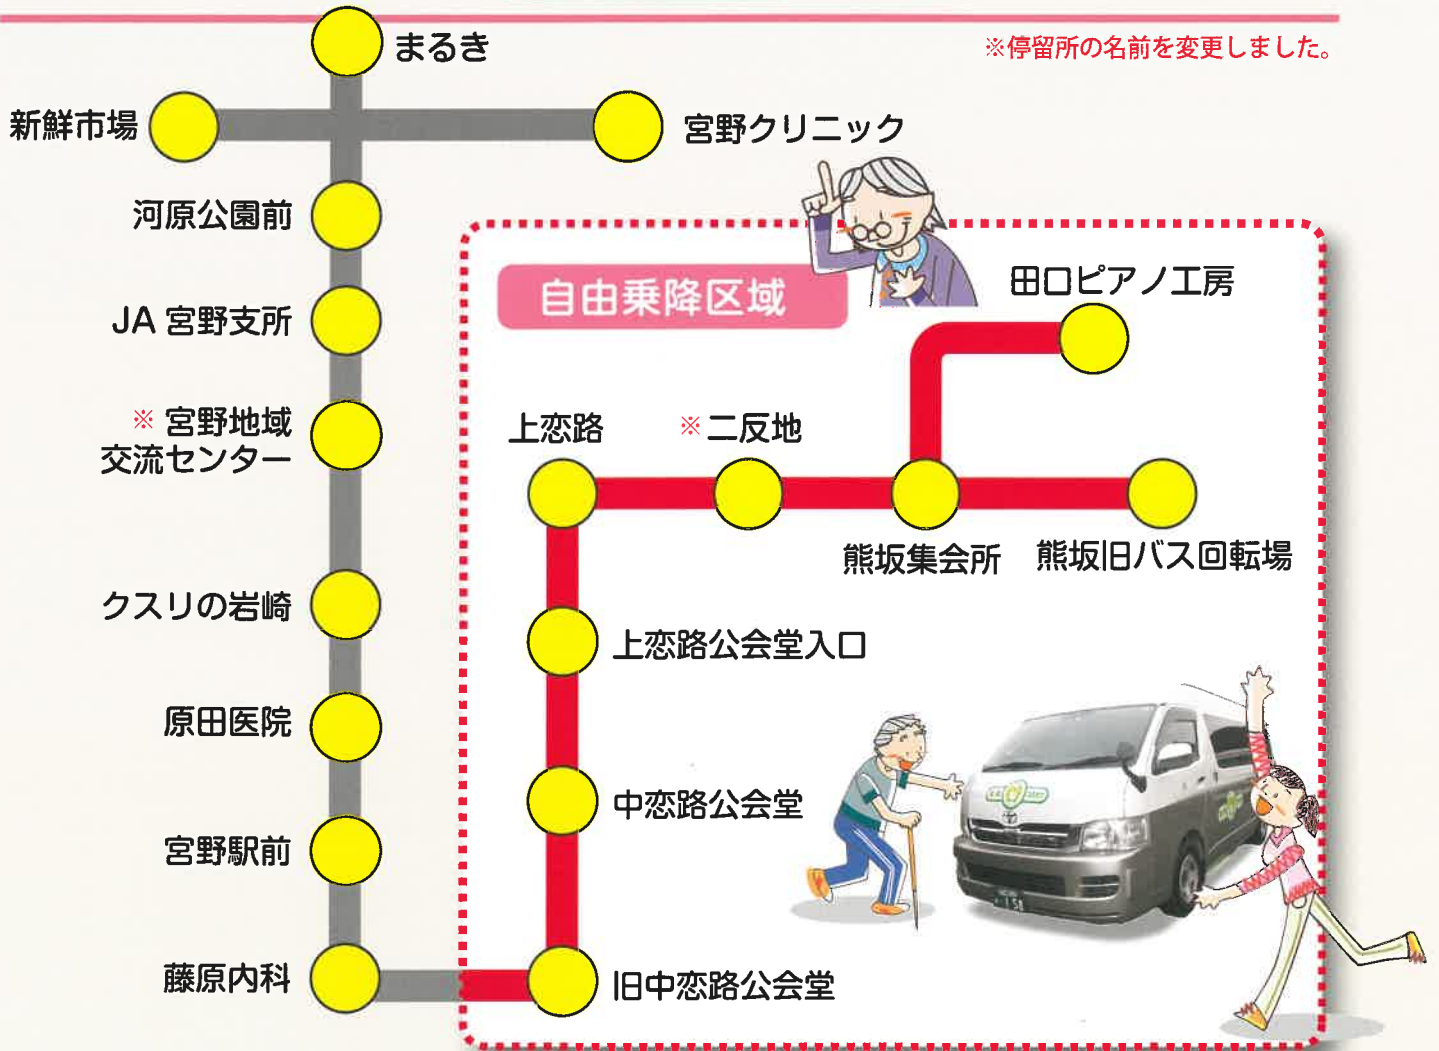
まるき

※停留所の名前を変更しました。

新鮮市場

宮野クリニック

河原公園前

JA 宮野支所

※ 宮野地域交流センター

クスリの岩崎

原田医院

宮野駅前

藤原内科

自由乗降区域

田口ピアノ工房

上恋路

※ 二反地

熊坂集会所

熊坂旧バス回転場

上恋路公会堂入口

中恋路公会堂

旧中恋路公会堂